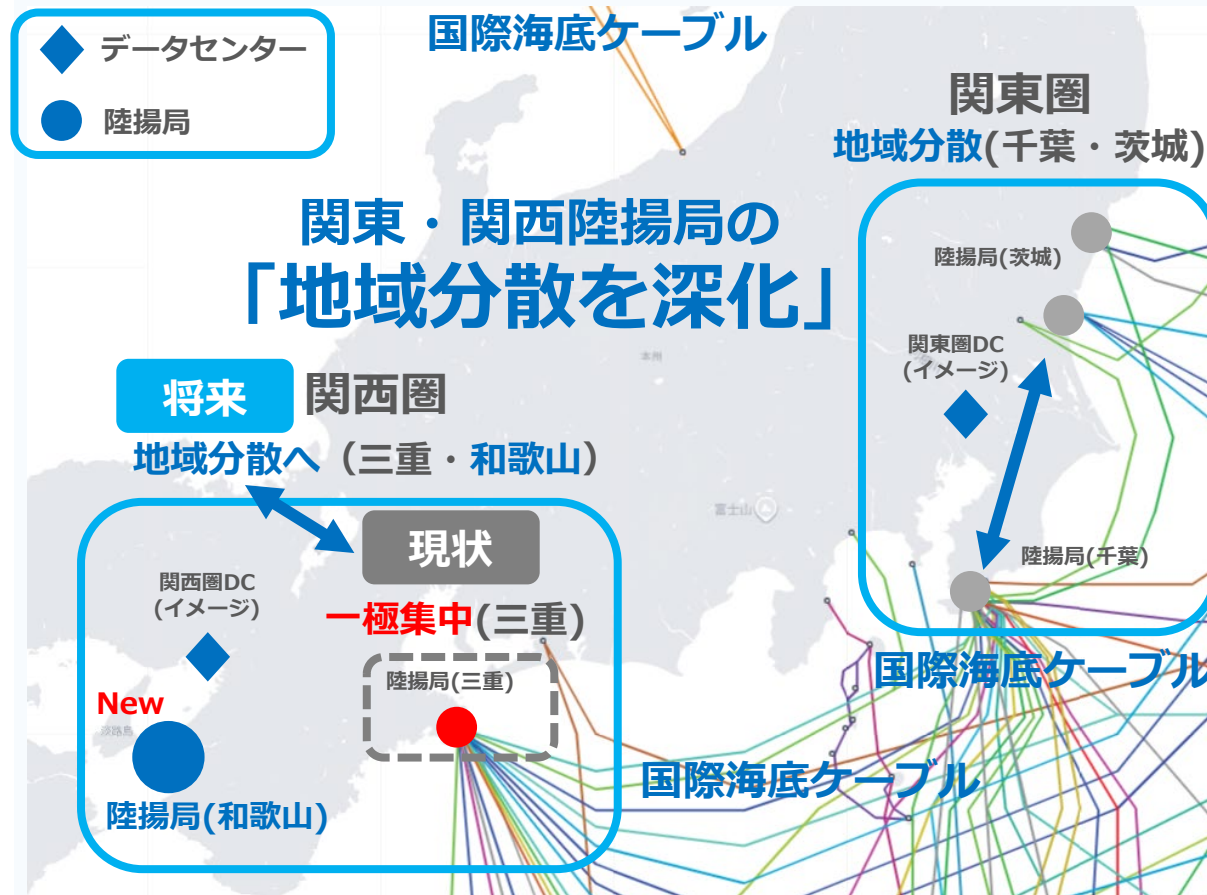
データセンター

陸揚局

国際海底ケーブル

関東圏
地域分散(千葉・茨城)

関東・関西陸揚局の
「地域分散を深化」

陸揚局(茨城)

関東圏DC
(イメージ)

将来 関西圏
地域分散へ（三重・和歌山）

本州

富士山

陸揚局(千葉)

現状

関西圏DC
(イメージ)

一極集中(三重)

陸揚局(三重)

New

淡路島

陸揚局(和歌山)

国際海底ケーブル

国際海底ケーブル